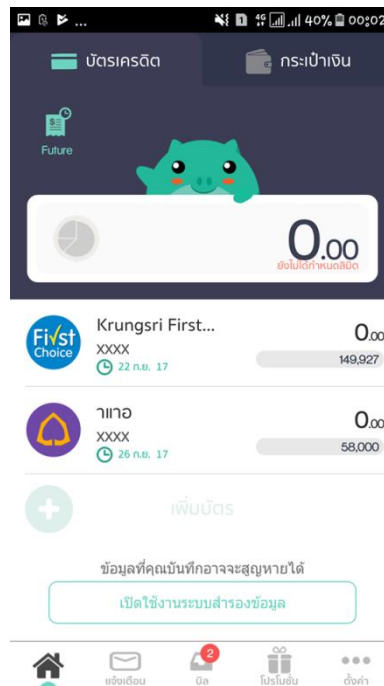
40% 00:02

บัตรเครดิต

กระเป๋าเงิน

Future

0.00

ยังไม่ได้กำหนดลิมิต

First Choice

Krungsri First...

XXXX

22 ก.ย. 17

0.00

149,927

ว่าเอ

XXXX

26 ก.ย. 17

0.00

58,000

เพิ่มบัตร

ข้อมูลที่คุณบันทึกอาจจะสูญหายได้

เปิดใช้งานระบบสำรองข้อมูล

แจ้งเตือน

2

บิล

โปรโมชั่น

ตั้งค่า